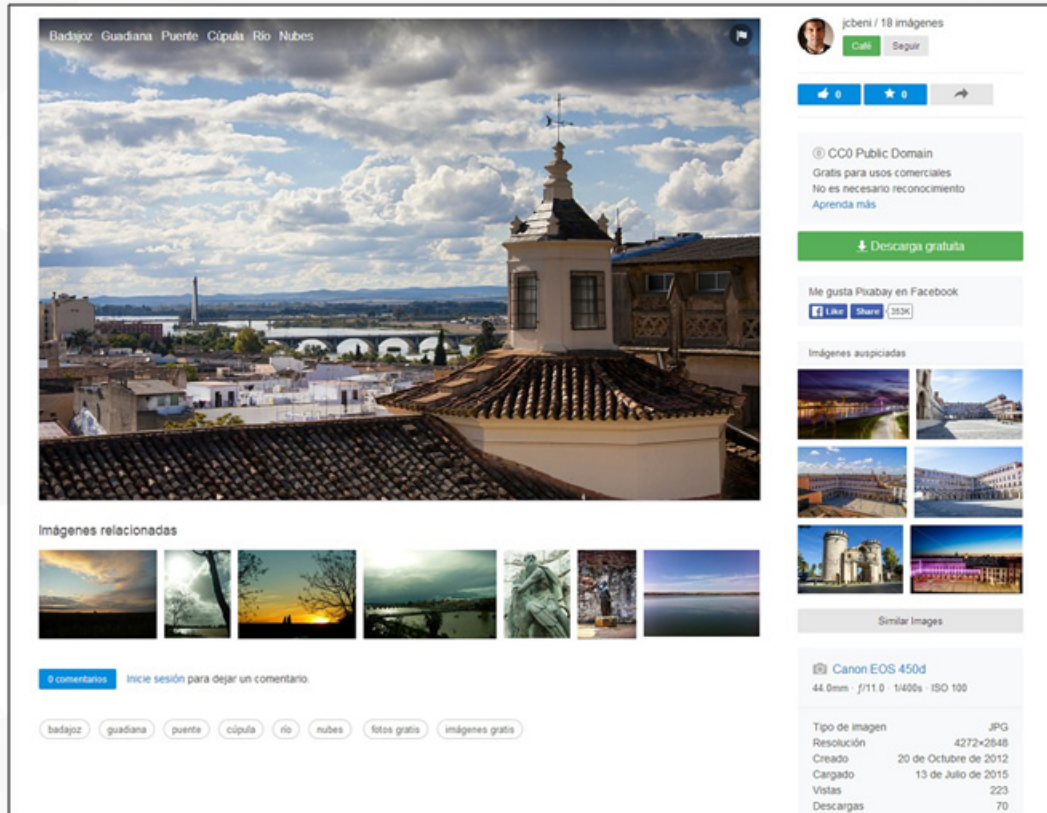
Badajoz Guadiana Puente Cúpula Río Nubes

Imágenes relacionadas

0 comentarios Inicie sesión para dejar un comentario.

badajoz guadiana puente cúpula río nubes fotos gratis imágenes gratis

jcbeni / 18 imágenes
Café Seguir

0 0

CC0 Public Domain
Gratis para usos comerciales
No es necesario reconocimiento
Aprenda más

Descarga gratuita

Me gusta Pixabay en Facebook
Like Share 353K

Imágenes auspiciadas

Similar Images

Canon EOS 450d
44.0mm · ƒ/11.0 · 1/400s · ISO 100

| | |
|---|---|
| Tipo de imagen | JPG |
| Resolución | 4272×2848 |
| Creado | 20 de Octubre de 2012 |
| Cargado | 13 de Julio de 2015 |
| Vistas | 223 |
| Descargas | 70 |